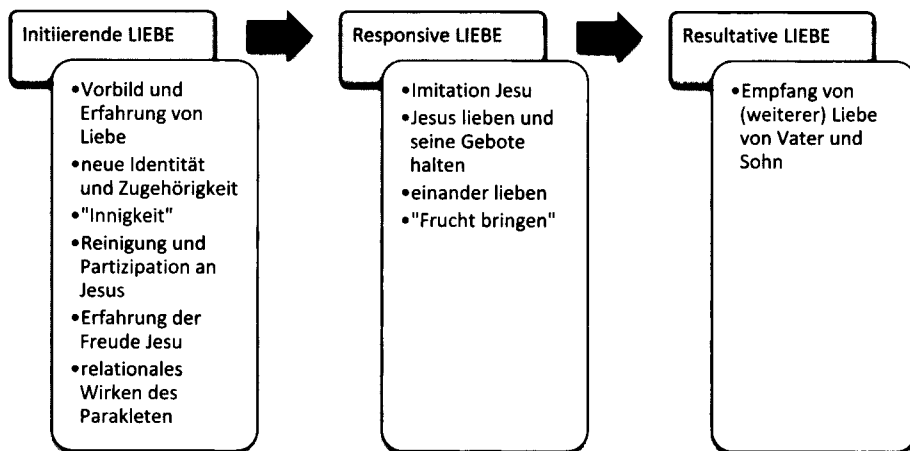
Initiierende LIEBE

- Vorbild und Erfahrung von Liebe
- neue Identität und Zugehörigkeit
- "Innigkeit"
- Reinigung und Partizipation an Jesus
- Erfahrung der Freude Jesu
- relationales Wirken des Parakleten

Responsive LIEBE

- Imitation Jesu
- Jesus lieben und seine Gebote halten
- einander lieben
- "Frucht bringen"

Resultative LIEBE

- Empfang von (weiterer) Liebe von Vater und Sohn